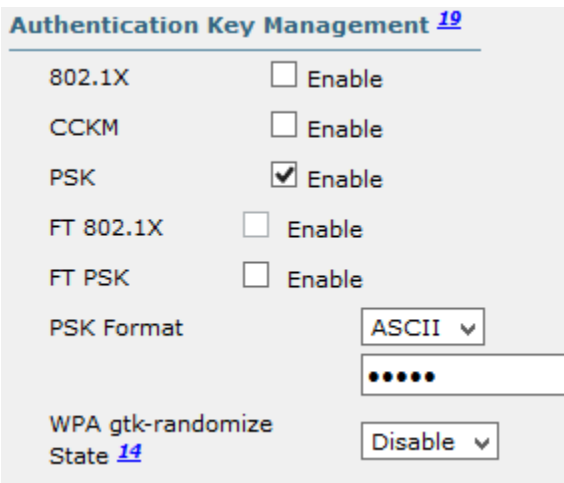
Authentication Key Management 19

| | |
|---|---|
| 802.1X | ☐ Enable |
| CCKM | ☐ Enable |
| PSK | ☑ Enable |
| FT 802.1X | ☐ Enable |
| FT PSK | ☐ Enable |
| PSK Format | ASCII |
| | ••••• |
| WPA gtk-randomize State 14 | Disable |